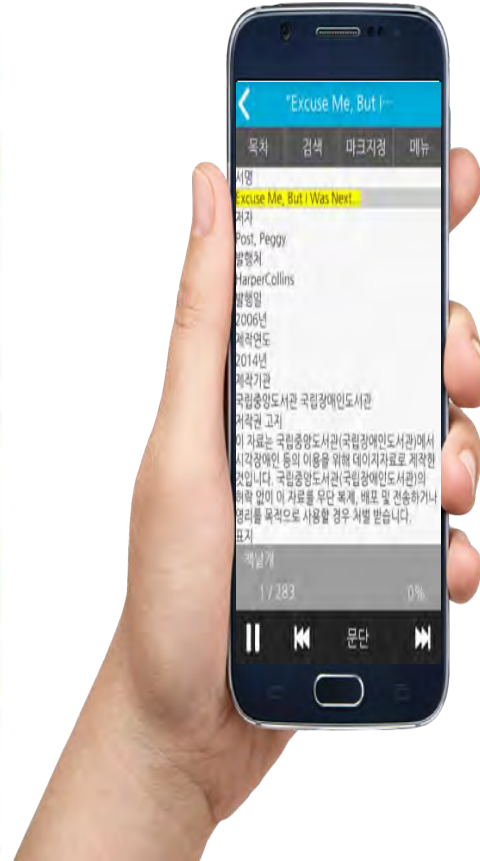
"Excuse Me, But I···

목차 검색 마크지정 메뉴

서명
Excuse Me, But I Was Next...
저자
Post, Peggy
발행처
HarperCollins
발행일
2006년
제작연도
2014년
제작기관
국립중앙도서관 국립장애인도서관
저작권 고지
이 자료는 국립중앙도서관(국립장애인도서관)에서 시각장애인 등의 이용을 위해 데이지자료로 제작한 것입니다. 국립중앙도서관(국립장애인도서관)의 허락 없이 이 자료를 무단 복제, 배포 및 전송하거나 영리를 목적으로 사용할 경우 처벌 받습니다.
표지

책날개
1 / 283 0%

문단